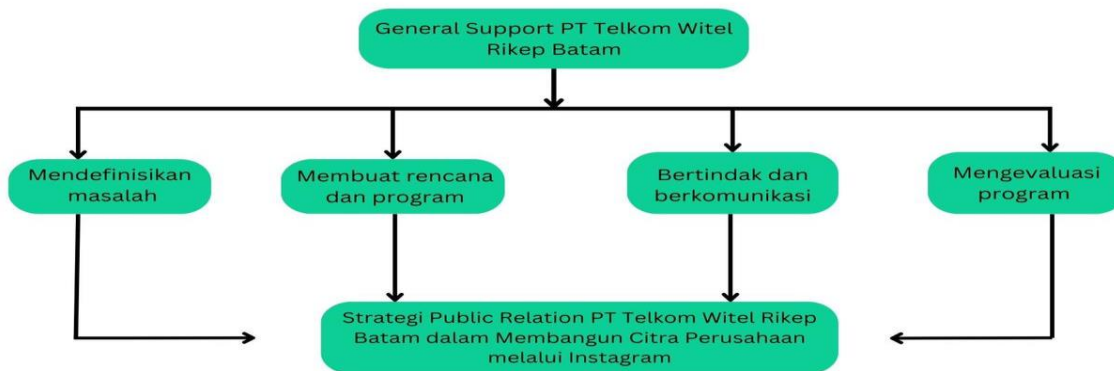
General Support PT Telkom Witel Rikep Batam

Mendefinisikan masalah

Membuat rencana dan program

Bertindak dan berkomunikasi

Mengevaluasi program

Strategi Public Relation PT Telkom Witel Rikep Batam dalam Membangun Citra Perusahaan melalui Instagram